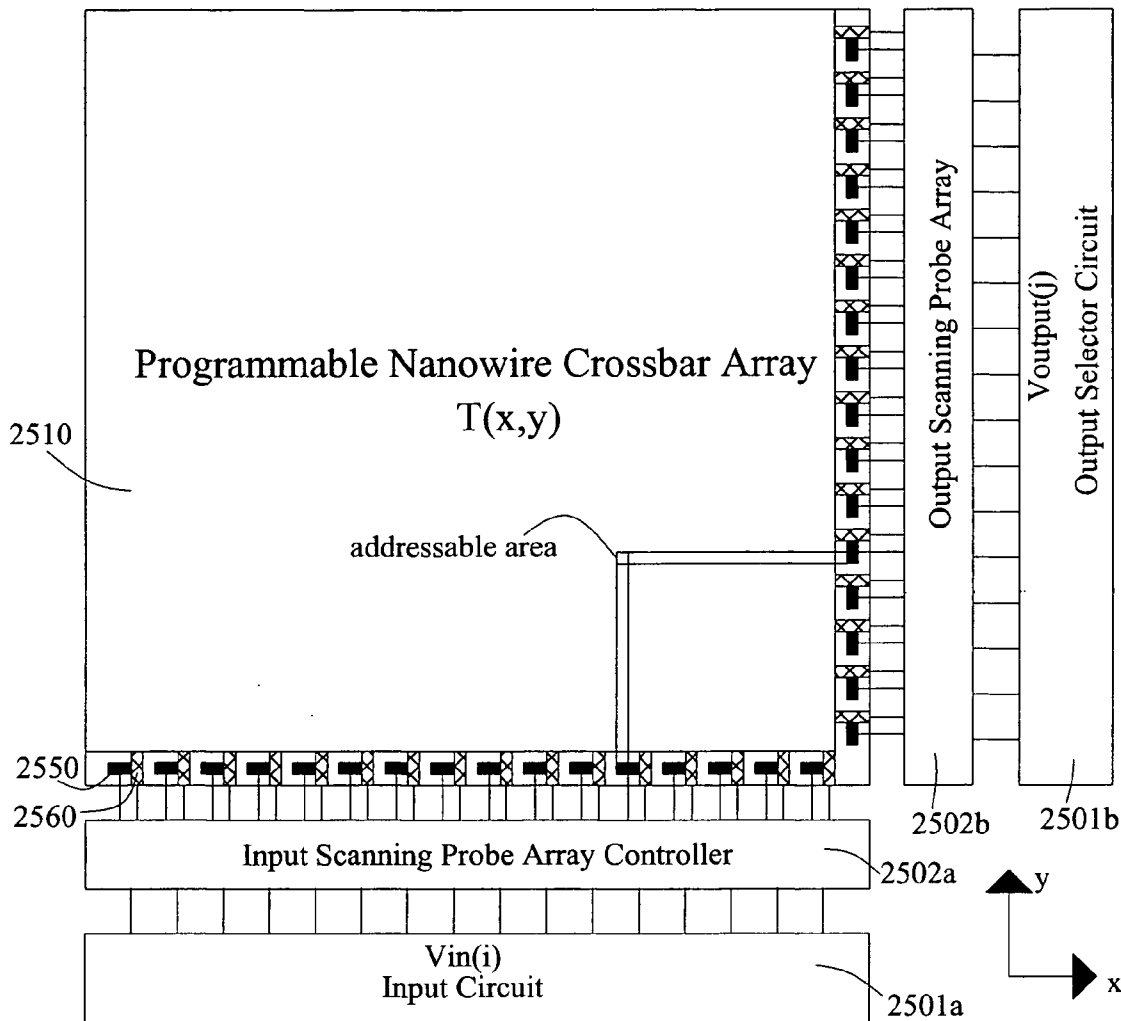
Programmable Nanowire Crossbar Array
T(x,y)

2510

addressable area

Output Scanning Probe Array

Voutput(j)
Output Selector Circuit

2550
2560

2502b
2501b

Input Scanning Probe Array Controller

2502a

y

Vin(i)
Input Circuit

2501a

x